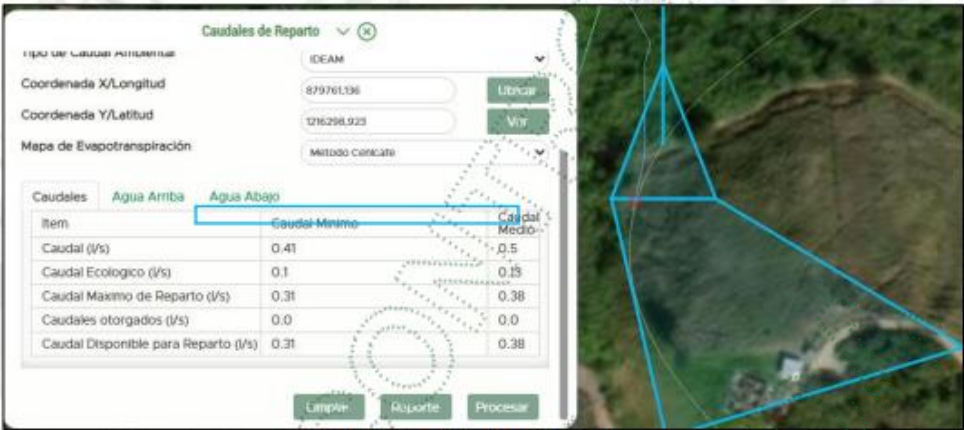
Caudales de Reparto

Tipo de Caudal Ambiental
IDEAM
Coordenada X/Longitud
879761,136
Ubicar
Coordenada Y/Latitud
1216298,923
Ver
Mapa de Evapotranspiración
Metodo Cenicafe

Caudales Agua Arriba Agua Abajo

| Item | Caudal Minimo | Caudal Medio |
|---|---|---|
| Caudal (l/s) | 0.41 | 0.5 |
| Caudal Ecologico (l/s) | 0.1 | 0.13 |
| Caudal Maximo de Reparto (l/s) | 0.31 | 0.38 |
| Caudales otorgados (l/s) | 0.0 | 0.0 |
| Caudal Disponible para Reparto (l/s) | 0.31 | 0.38 |

Limpiar Reporte Procesar